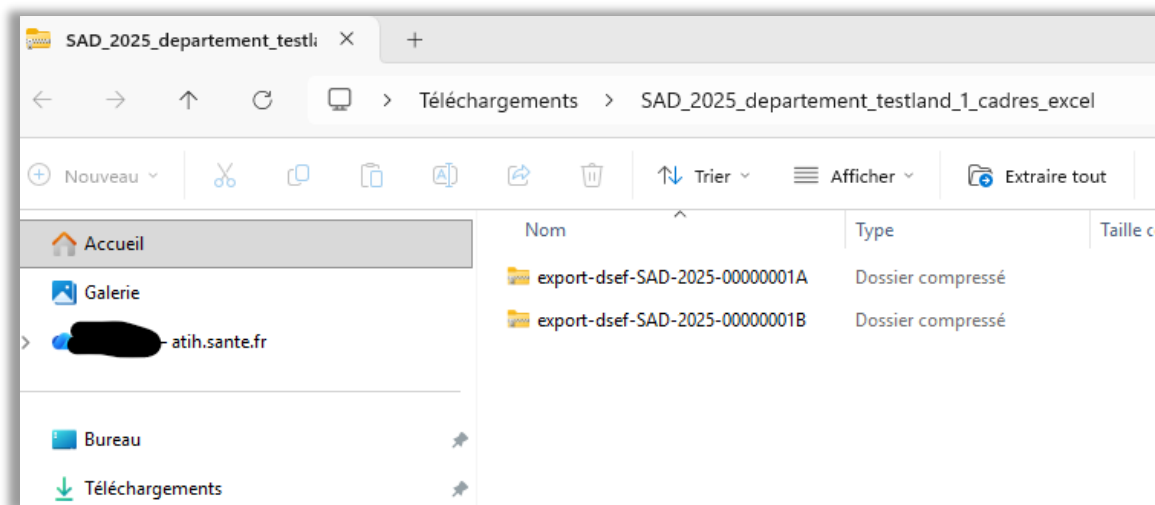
SAD_2025_departement_testla ×
+
Téléchargements > SAD_2025_departement_testland_1_cadres_excel
Nouveau
Trier
Afficher
Extraire tout
Accueil
Galerie
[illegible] atih.sante.fr
Bureau
Téléchargements

| Nom | Type | Taille c |
|---|---|---|
| export-dsef-SAD-2025-00000001A | Dossier compressé | |
| export-dsef-SAD-2025-00000001B | Dossier compressé | |